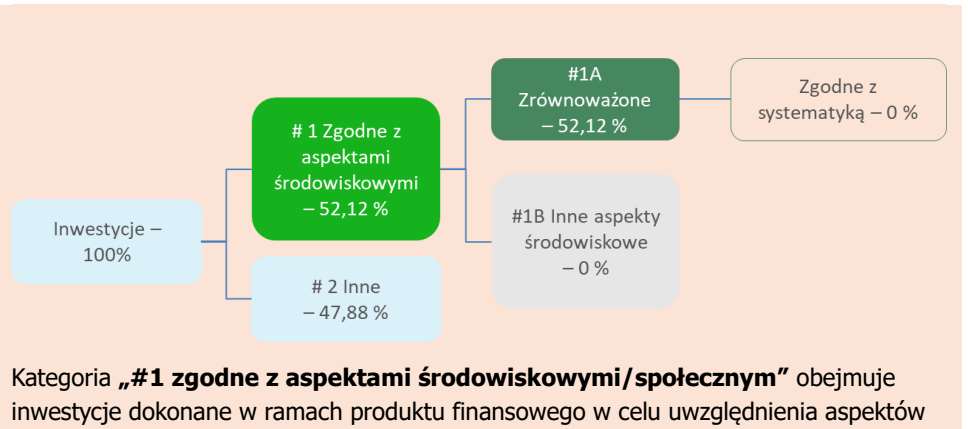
Inwestycje – 100%

# 1 Zgodne z aspektami środowiskowymi – 52,12 %

# 2 Inne – 47,88 %

#1A Zrównoważone – 52,12 %

#1B Inne aspekty środowiskowe – 0 %

Zgodne z systematyką – 0 %

Kategoria **„#1 zgodne z aspektami środowiskowymi/społecznym”** obejmuje inwestycje dokonane w ramach produktu finansowego w celu uwzględnienia aspektów